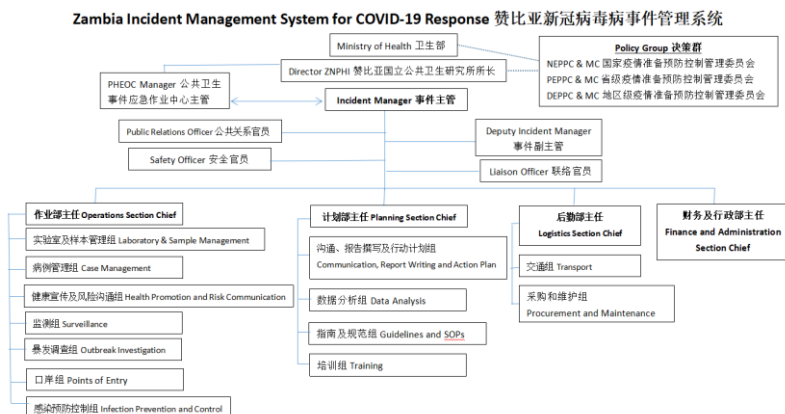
Zambia Incident Management System for COVID-19 Response 赞比亚新冠病毒病事件管理系统

Ministry of Health 卫生部

Director ZNPHI 赞比亚国立公共卫生研究所所长

Policy Group 决策群
NEPPC & MC 国家疫情准备预防控制管理委员会
PEPPC & MC 省级疫情准备预防控制管理委员会
DEPPC & MC 地区级疫情准备预防控制管理委员会

PHEOC Manager 公共卫生事件应急作业中心主管

Incident Manager 事件主管

Public Relations Officer 公共关系官员

Safety Officer 安全官员

Deputy Incident Manager 事件副主管

Liaison Officer 联络官员

作业部主任 Operations Section Chief

实验室及样本管理组 Laboratory & Sample Management

病例管理组 Case Management

健康宣传及风险沟通组 Health Promotion and Risk Communication

监测组 Surveillance

暴发调查组 Outbreak Investigation

口岸组 Points of Entry

感染预防控制组 Infection Prevention and Control

计划部主任 Planning Section Chief

沟通、报告撰写及行动计划组 Communication, Report Writing and Action Plan

数据分析组 Data Analysis

指南及规范组 Guidelines and SOPs

培训组 Training

后勤部主任 Logistics Section Chief

交通组 Transport

采购和维护组 Procurement and Maintenance

财务及行政部主任 Finance and Administration Section Chief